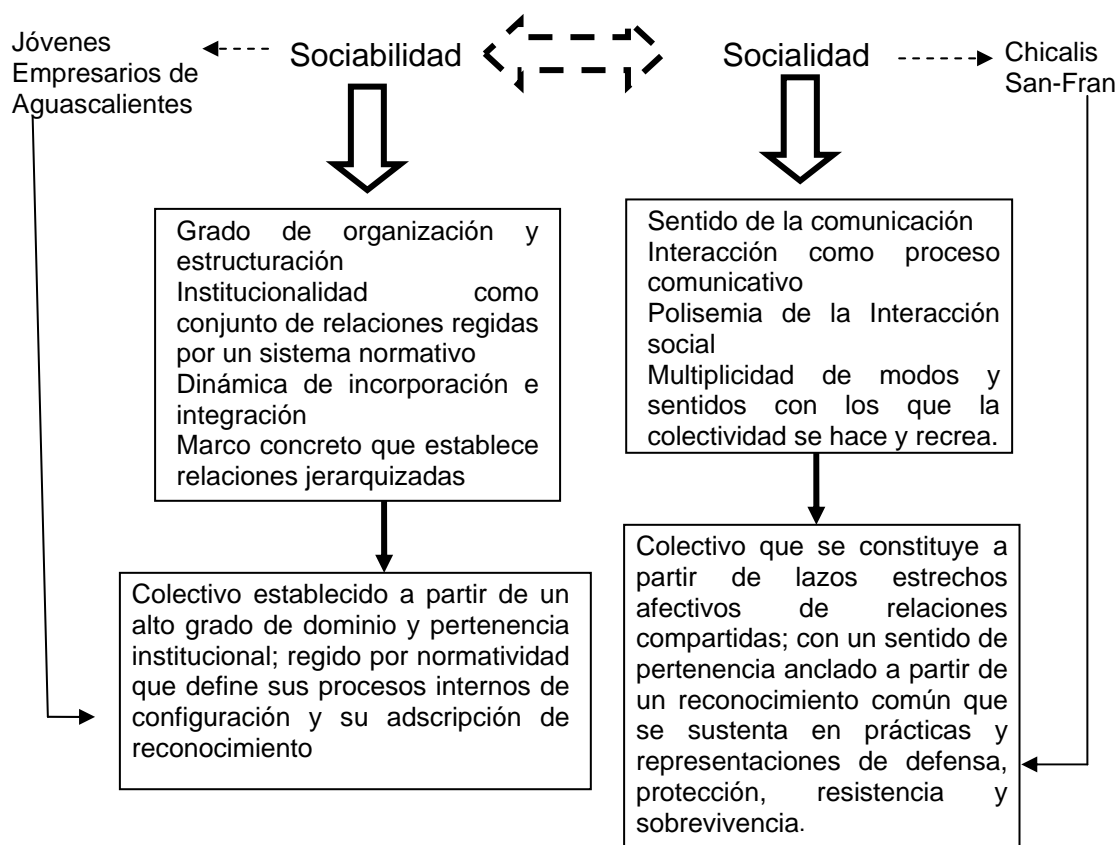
Jóvenes Empresarios de Aguascalientes

Sociabilidad

Socialidad

Chicalis San-Fran

Grado de organización y estructuración
Institucionalidad como conjunto de relaciones regidas por un sistema normativo
Dinámica de incorporación e integración
Marco concreto que establece relaciones jerarquizadas

Sentido de la comunicación
Interacción como proceso comunicativo
Polisemia de la Interacción social
Multiplicidad de modos y sentidos con los que la colectividad se hace y recrea.

Colectivo establecido a partir de un alto grado de dominio y pertenencia institucional; regido por normatividad que define sus procesos internos de configuración y su adscripción de reconocimiento

Colectivo que se constituye a partir de lazos estrechos afectivos de relaciones compartidas; con un sentido de pertenencia anclado a partir de un reconocimiento común que se sustenta en prácticas y representaciones de defensa, protección, resistencia y sobrevivencia.